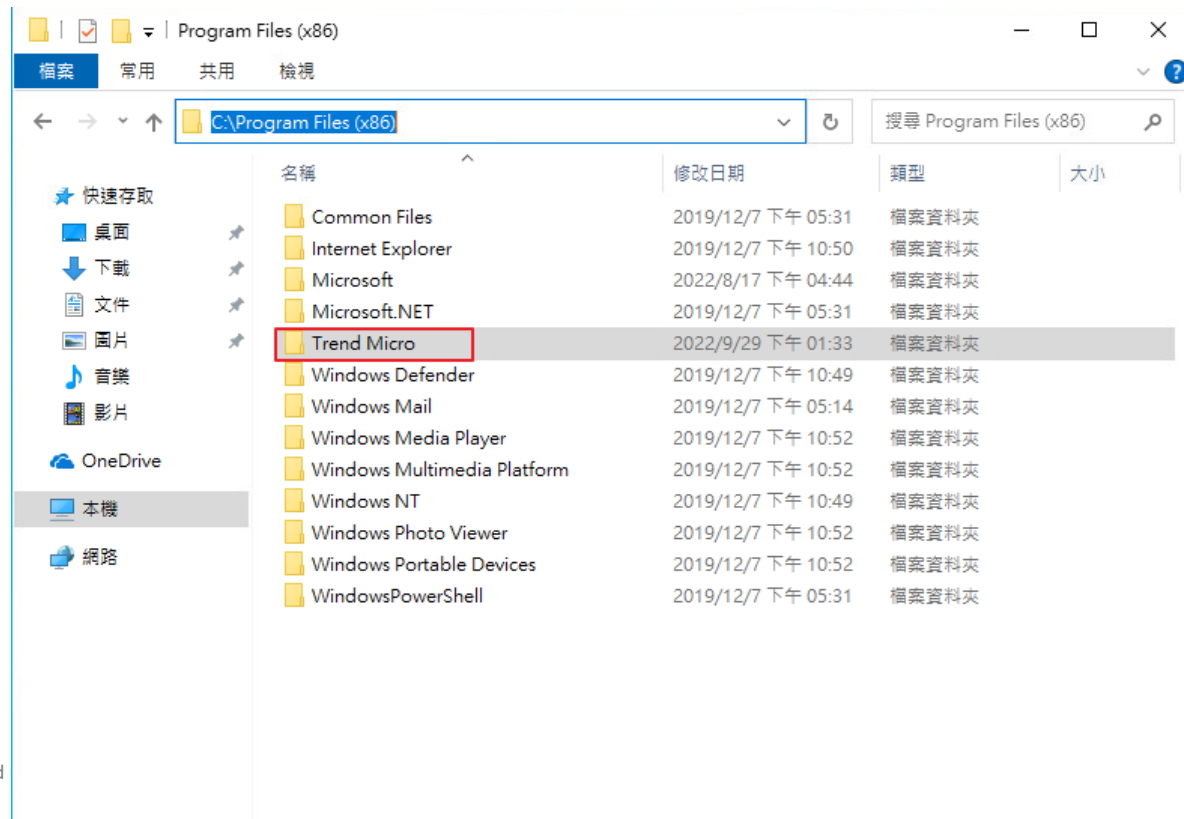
Program Files (x86)

檔案 常用 共用 檢視

C:\Program Files (x86)

搜尋 Program Files (x86)

快速存取
桌面
下載
文件
圖片
音樂
影片
OneDrive
本機
網路

| 名稱 | 修改日期 | 類型 | 大小 |
|---|---|---|---|
| Common Files | 2019/12/7 下午 05:31 | 檔案資料夾 | |
| Internet Explorer | 2019/12/7 下午 10:50 | 檔案資料夾 | |
| Microsoft | 2022/8/17 下午 04:44 | 檔案資料夾 | |
| Microsoft.NET | 2019/12/7 下午 05:31 | 檔案資料夾 | |
| Trend Micro | 2022/9/29 下午 01:33 | 檔案資料夾 | |
| Windows Defender | 2019/12/7 下午 10:49 | 檔案資料夾 | |
| Windows Mail | 2019/12/7 下午 05:14 | 檔案資料夾 | |
| Windows Media Player | 2019/12/7 下午 10:52 | 檔案資料夾 | |
| Windows Multimedia Platform | 2019/12/7 下午 10:52 | 檔案資料夾 | |
| Windows NT | 2019/12/7 下午 10:49 | 檔案資料夾 | |
| Windows Photo Viewer | 2019/12/7 下午 10:52 | 檔案資料夾 | |
| Windows Portable Devices | 2019/12/7 下午 10:52 | 檔案資料夾 | |
| WindowsPowerShell | 2019/12/7 下午 05:31 | 檔案資料夾 | |